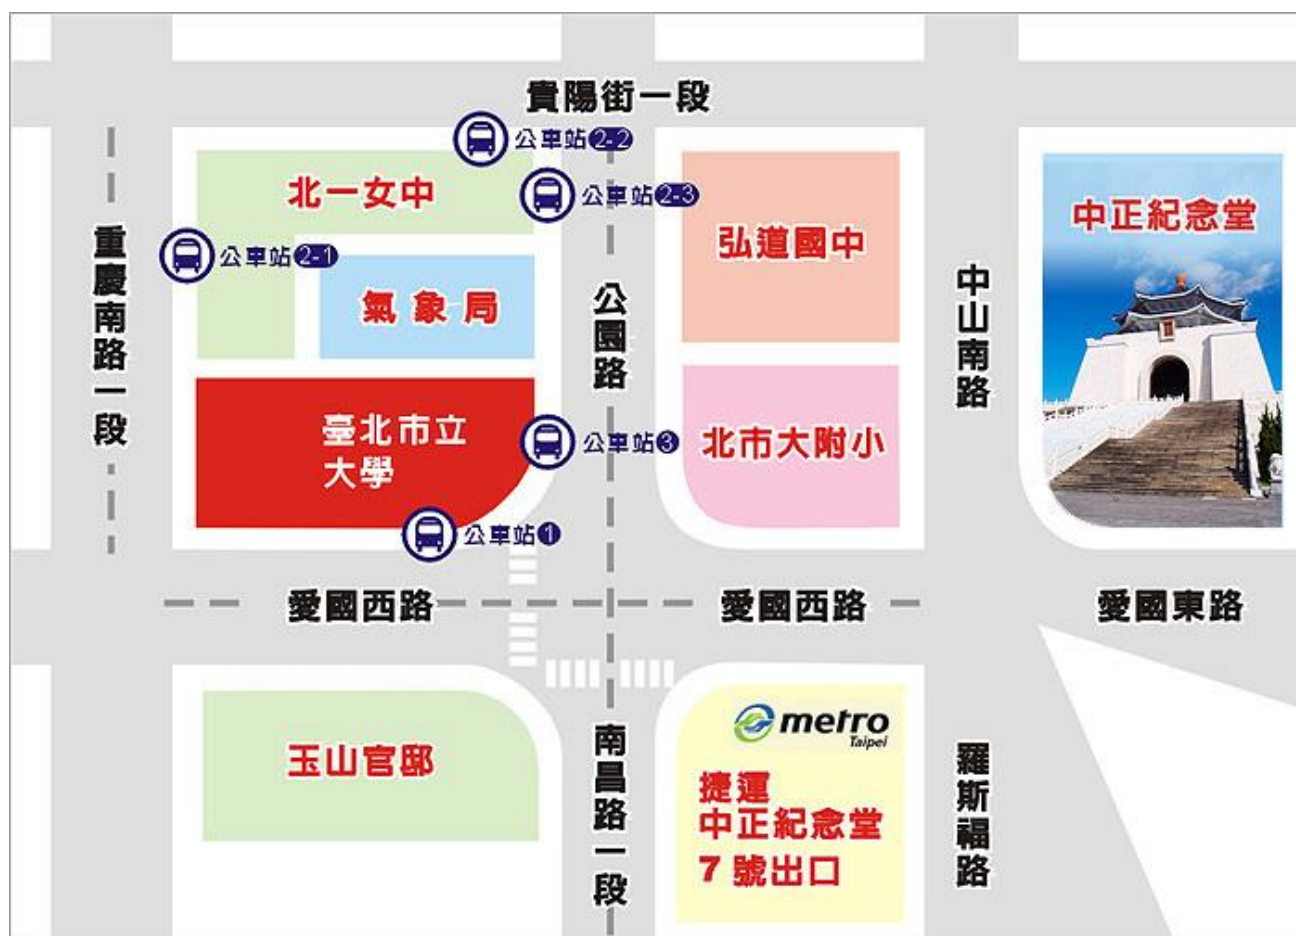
貴陽街一段

公車站2-2

公車站2-3

北一女中

弘道國中

中正紀念堂

重慶南路一段

公車站2-1

氣象局

公園路

中山南路

臺北市立大學

公車站3

北市大附小

公車站1

愛國西路

愛國西路

愛國東路

玉山官邸

南昌路一段

metro Taipei

捷運
中正紀念堂
7 號出口

羅斯福路